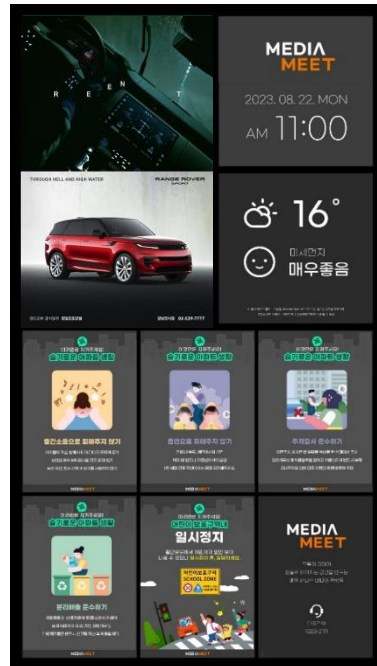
R E E N T

MEDIA MEET

2023. 08. 22. MON

AM 11:00

THROUGH HELL AND HIGH WATER

RANGE ROVER SPORT

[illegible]

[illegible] 02-539-7777

16°

미세먼지

매우좋음

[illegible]

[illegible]

슬기로운 아파트 생활

층간소음으로 피해주지 않기

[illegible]

MEDIAMEET

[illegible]

슬기로운 아파트 생활

흡연으로 피해주지 않기

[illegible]

MEDIAMEET

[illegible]

슬기로운 아파트 생활

주차질서 준수하기

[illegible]

MEDIAMEET

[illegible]

슬기로운 아파트 생활

분리배출 준수하기

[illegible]

MEDIAMEET

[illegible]

어린이 보호구역내

일시정지

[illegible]

어린이보호구역

SCHOOL ZONE

MEDIAMEET

MEDIA MEET

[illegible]

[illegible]